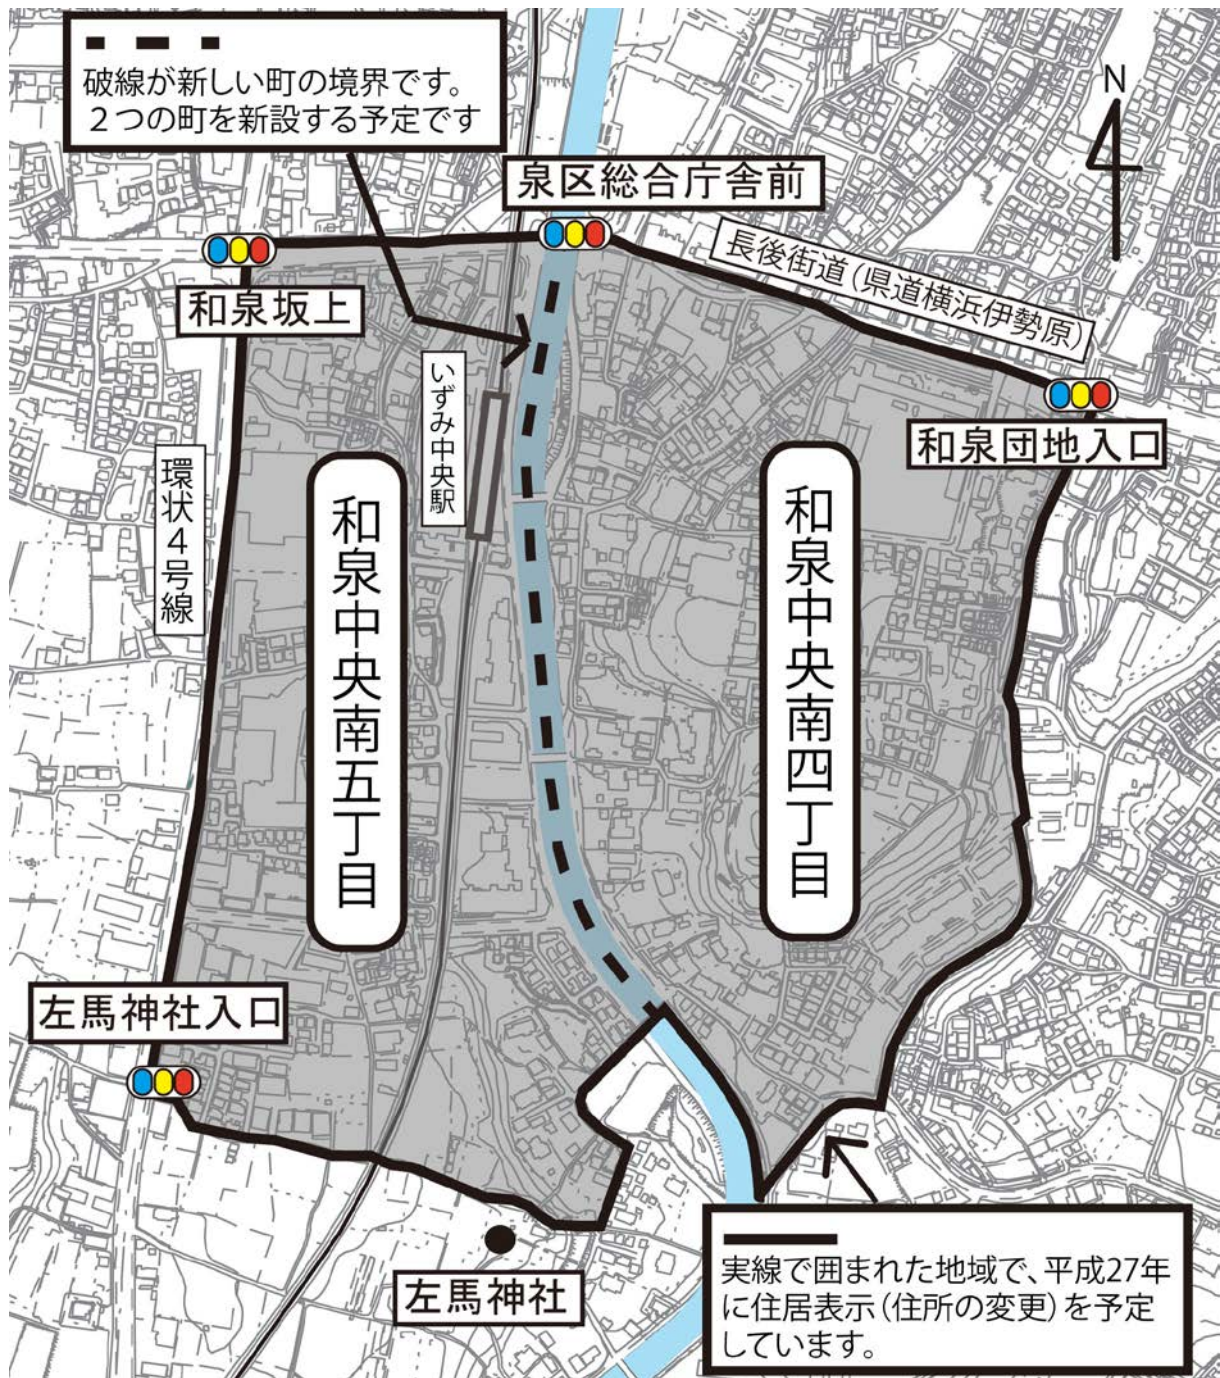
破線が新しい町の境界です。
２つの町を新設する予定です

N

泉区総合庁舎前

長後街道(県道横浜伊勢原)

和泉坂上

和泉団地入口

いずみ中央駅

環状4号線

和泉中央南五丁目

和泉中央南四丁目

左馬神社入口

左馬神社

実線で囲まれた地域で、平成27年に住居表示(住所の変更)を予定しています。